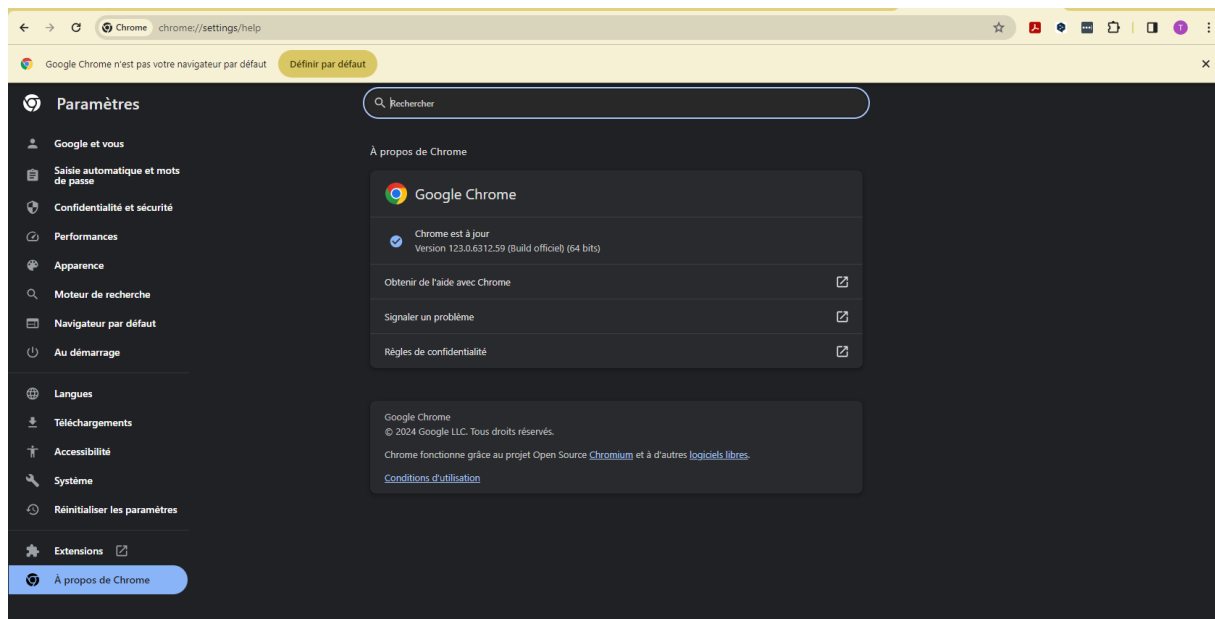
Chrome chrome://settings/help

T

Google Chrome n'est pas votre navigateur par défaut

Définir par défaut

Paramètres

Rechercher

Google et vous

Saisie automatique et mots de passe

Confidentialité et sécurité

Performances

Apparence

Moteur de recherche

Navigateur par défaut

Au démarrage

Langues

Téléchargements

Accessibilité

Système

Réinitialiser les paramètres

Extensions

À propos de Chrome

À propos de Chrome

Google Chrome

Chrome est à jour
Version 123.0.6312.59 (Build officiel) (64 bits)

Obtenir de l'aide avec Chrome

Signaler un problème

Règles de confidentialité

Google Chrome
© 2024 Google LLC. Tous droits réservés.

Chrome fonctionne grâce au projet Open Source Chromium et à d'autres logiciels libres.

Conditions d'utilisation